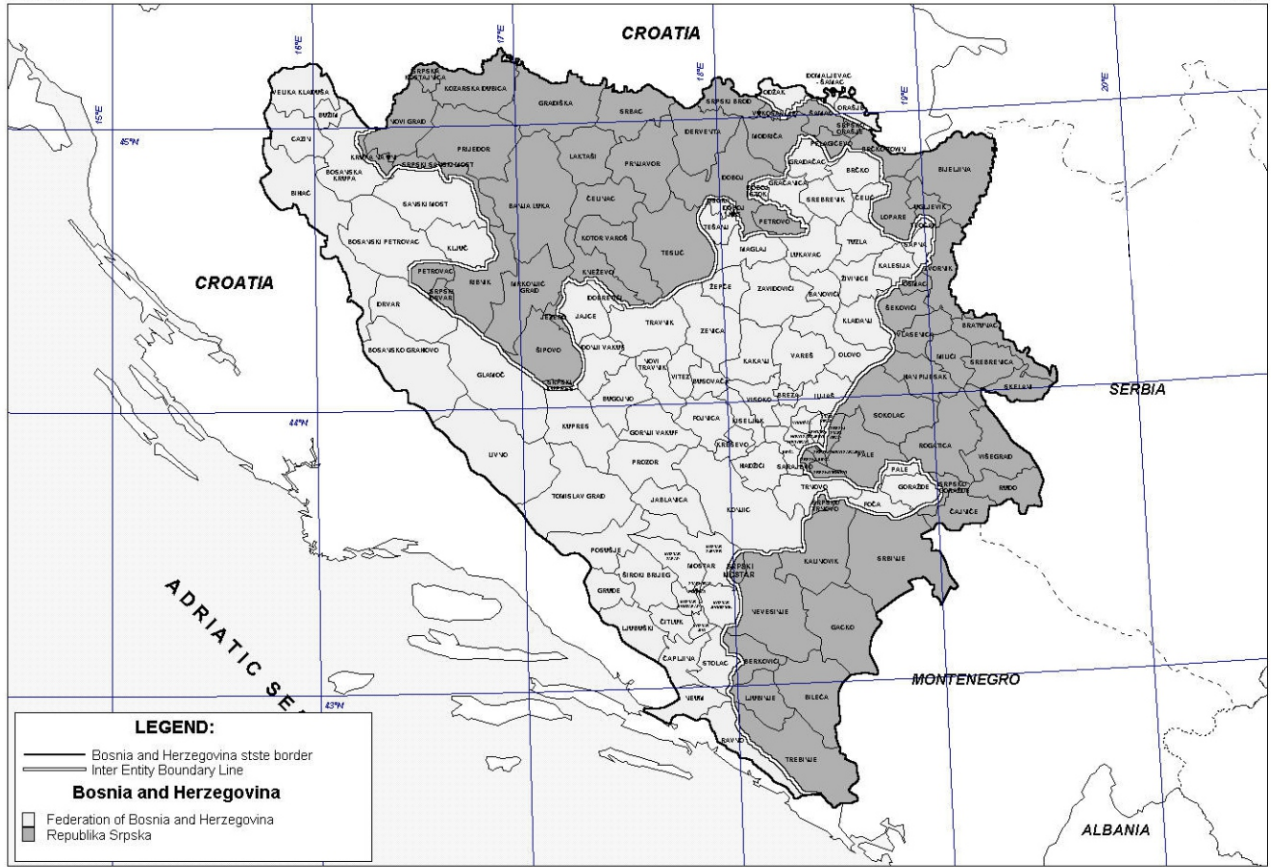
CROATIA

16°E 17°E 18°E 19°E 20°E 15°E

45°N

44°N

43°N

CROATIA

SERBIA

MONTENEGRO

ALBANIA

ADRIATIC SE

VELIKA KLADUŠA
BUŽIM
CAZIN
BIHAĆ
BOSANSKA KRUPA
KRUPA NA UNI
SRPSKA KOSTAJNICA
KOZARSKA DUBICA
NOVI GRAD
PRIJEDOR
SRPSKI SANSKI MOST
SANSKI MOST
BOSANSKI PETROVAC
KLJUČ
PETROVAC
SRPSKI DRVAR
RIBNIK
DRVAR
BOSANSKO GRAHOVO
GLAMOČ
LIVNO
GRADIŠKA
SRBAC
BANJA LUKA
LAKTAŠI
ČELINAC
PRNJAVOR
KOTOR VAROŠ
MRKONJIĆ GRAD
KNEŽEVO
DOBRETIĆI
JAJCE
JEZERO
ŠIPOVO
DONJI VAKUF
SRPSKI KUPRES
KUPRES
BUGOJNO
GORNJI VAKUF
TOMISLAV GRAD
PROZOR
JABLANICA
POSUŠJE
ŠIROKI BRIJEG
GRUDE
LJUBUŠKI
ČITLUK
MOSTAR
SRPSKI MOSTAR
ČAPLJINA
STOLAC
NEUM
RAVNO
DERVENTA
SRPSKI BROD
ODŽAK
VUKOSAVLJE
MODRIČA
DOMALJEVAC - ŠAMAC
ŠAMAC
ORAŠJE
SRPSKO ORAŠJE
PELAGIĆEVO
GRADAČAC
BRČKO
DOBOJ
TEŠANJ
TESLIĆ
PETROVO
GRAČANICA
SREBRENIK
MAGLAJ
LUKAVAC
TUZLA
ČELIĆ
LOPARE
BIJELJINA
UGLJEVIK
SAPNA
KALESIJA
ZVORNIK
OSMACI
ŽIVINICE
ZAVIDOVIĆI
ŽEPČE
BANOVIĆI
KLADANJ
ŠEKOVIĆI
VLASENICA
BRATUNAC
MILIĆI
SREBRENICA
HAN PIJESAK
SKELANI
OLOVO
VAREŠ
KAKANJ
ZENICA
TRAVNIK
NOVI TRAVNIK
VITEZ
BUSOVAČA
FOJNICA
KISELJAK
VISOKO
BREZA
ILIJAŠ
KREŠEVO
HADŽIĆI
SARAJEVO
SOKOLAC
ROGATICA
PALE
VIŠEGRAD
GORAŽDE
SRPSKO GORAŽDE
RUDO
ČAJNIČE
TRNOVO
FOČA
KONJIC
KALINOVIK
SRBINJE
NEVESINJE
GACKO
BERKOVIĆI
BILEĆA
LJUBINJE
TREBINJE

LEGEND:
Bosnia and Herzegovina stste border
Inter Entity Boundary Line
Bosnia and Herzegovina
Federation of Bosnia and Herzegovina
Republika Srpska